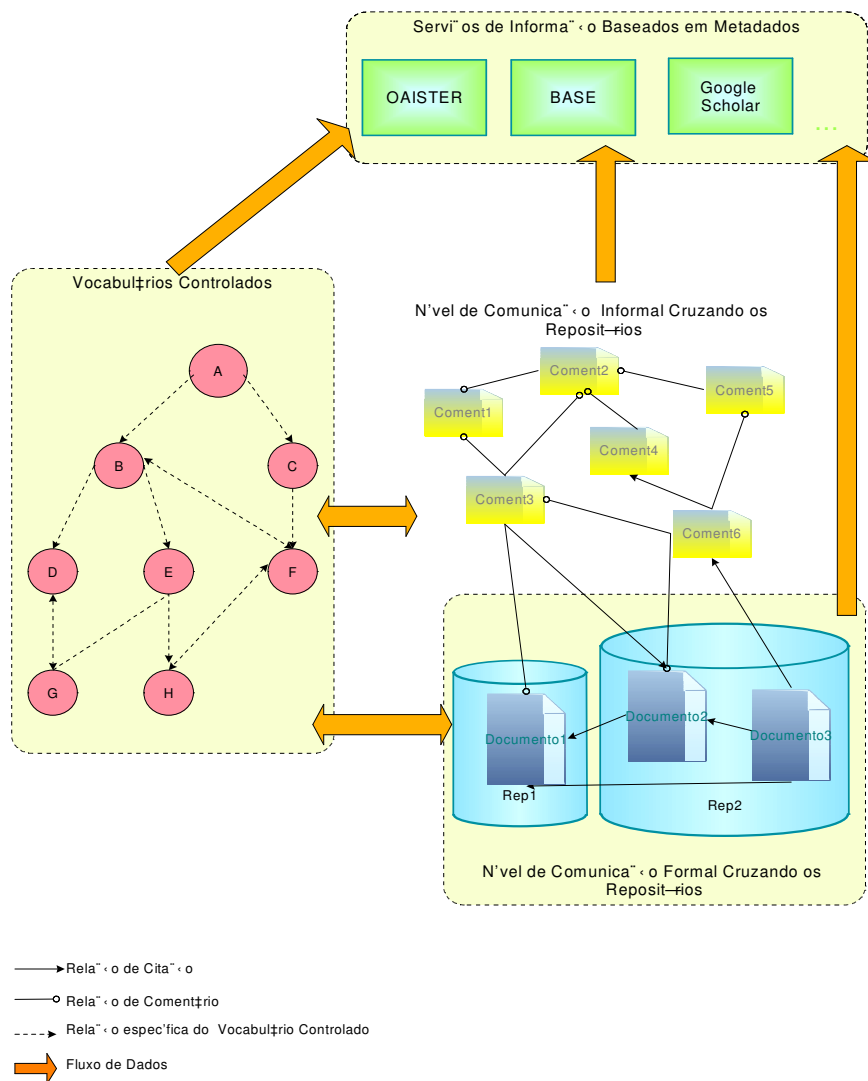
Servi¨os de Informa¨‹o Baseados em Metadados

OAISTER

BASE

Google Scholar

...

Vocabul‡rios Controlados

A
B
C
D
E
F
G
H

N’vel de Comunica¨‹o Informal Cruzando os Reposit—rios

Coment1
Coment2
Coment3
Coment4
Coment5
Coment6

Documento1
Rep1
Documento2
Documento3
Rep2

N’vel de Comunica¨‹o Formal Cruzando os Reposit—rios

Rela¨‹o de Cita¨‹o

Rela¨‹o de Coment‡rio

Rela¨‹o espec’fica do Vocabul‡rio Controlado

Fluxo de Dados